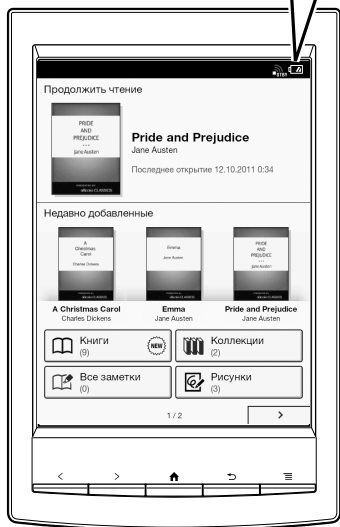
Продолжить чтение

PRIDE AND PREJUDICE
Jane Austen

Pride and Prejudice
Jane Austen
Последнее открытие 12.10.2011 0:34

Недавно добавленные

A Christmas Carol
Charles Dickens

Emma
Jane Austen

PRIDE AND PREJUDICE
Jane Austen

A Christmas Carol
Charles Dickens

Emma
Jane Austen

Pride and Prejudice
Jane Austen

Книги
(9)
NEW

Коллекции
(2)

Все заметки
(0)

Рисунки
(3)

1 / 2